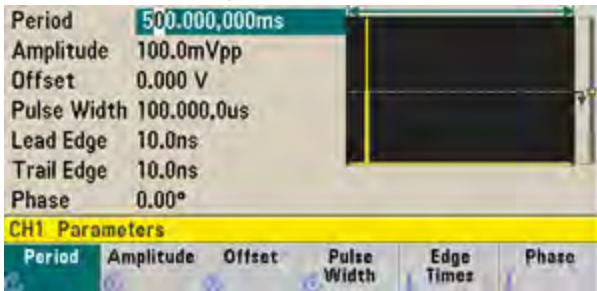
Period 500.000,000ms
Amplitude 100.0mVpp
Offset 0.000 V
Pulse Width 100.000,0us
Lead Edge 10.0ns
Trail Edge 10.0ns
Phase 0.00°

CH1 Parameters

Period | Amplitude | Offset | Pulse Width | Edge Times | Phase